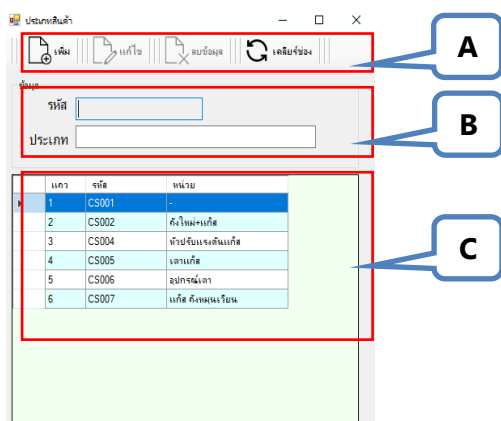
ประเภทสินค้า

เพิ่ม
แก้ไข
ลบข้อมูล
เคลียร์ช่อง

A

ข้อมูล
รหัส
ประเภท

B

| แถว | รหัส | หน่วย |
|---|---|---|
| 1 | CS001 | - |
| 2 | CS002 | ถังใหม่+แก๊ส |
| 3 | CS004 | หัวปรับแรงดันแก๊ส |
| 4 | CS005 | เตาแก๊ส |
| 5 | CS006 | อุปกรณ์เตา |
| 6 | CS007 | แก๊ส ถังหมุนเวียน |

C